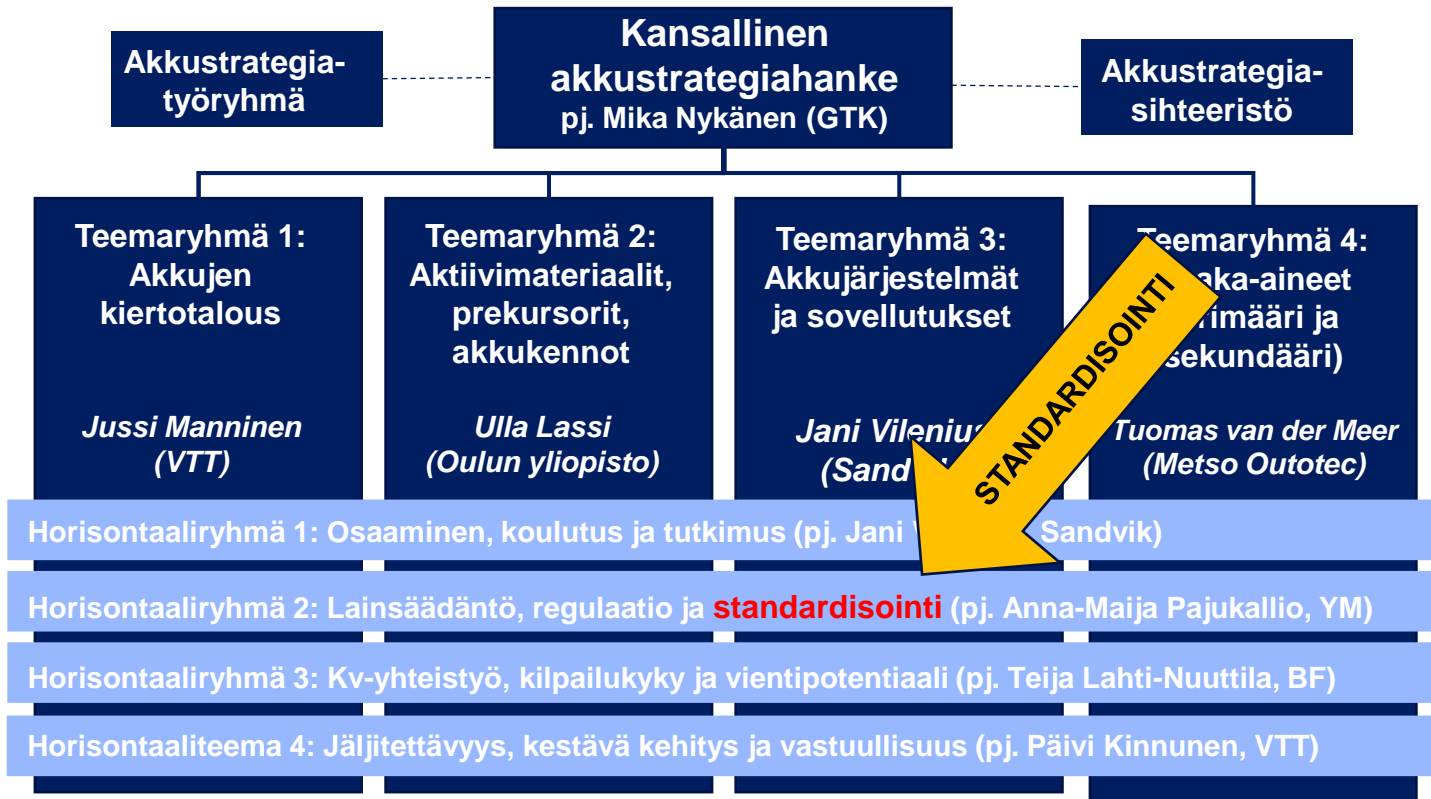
Akkustrategiatyöryhmä

Kansallinen akkustrategiahanke
pj. Mika Nykänen (GTK)

Akkustrategiasihteeristö

Teemaryhmä 1: Akkujen kiertotalous
*Jussi Manninen (VTT)*

Teemaryhmä 2: Aktiivimateriaalit, prekursorit, akkukennot
*Ulla Lassi (Oulun yliopisto)*

Teemaryhmä 3: Akkujärjestelmät ja sovellutukset
*Jani Vileniu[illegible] (Sand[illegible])*

Teemaryhmä 4: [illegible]aka-aineet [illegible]rimääri ja sekundääri)
*Tuomas van der Meer (Metso Outotec)*

STANDARDISOINTI

Horisontaaliryhmä 1: Osaaminen, koulutus ja tutkimus (pj. Jani V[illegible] Sandvik)

Horisontaaliryhmä 2: Lainsäädäntö, regulaatio ja standardisointi (pj. Anna-Maija Pajukallio, YM)

Horisontaaliryhmä 3: Kv-yhteistyö, kilpailukyky ja vientipotentiaali (pj. Teija Lahti-Nuuttila, BF)

Horisontaaliteema 4: Jäljitettävyys, kestävä kehitys ja vastuullisuus (pj. Päivi Kinnunen, VTT)